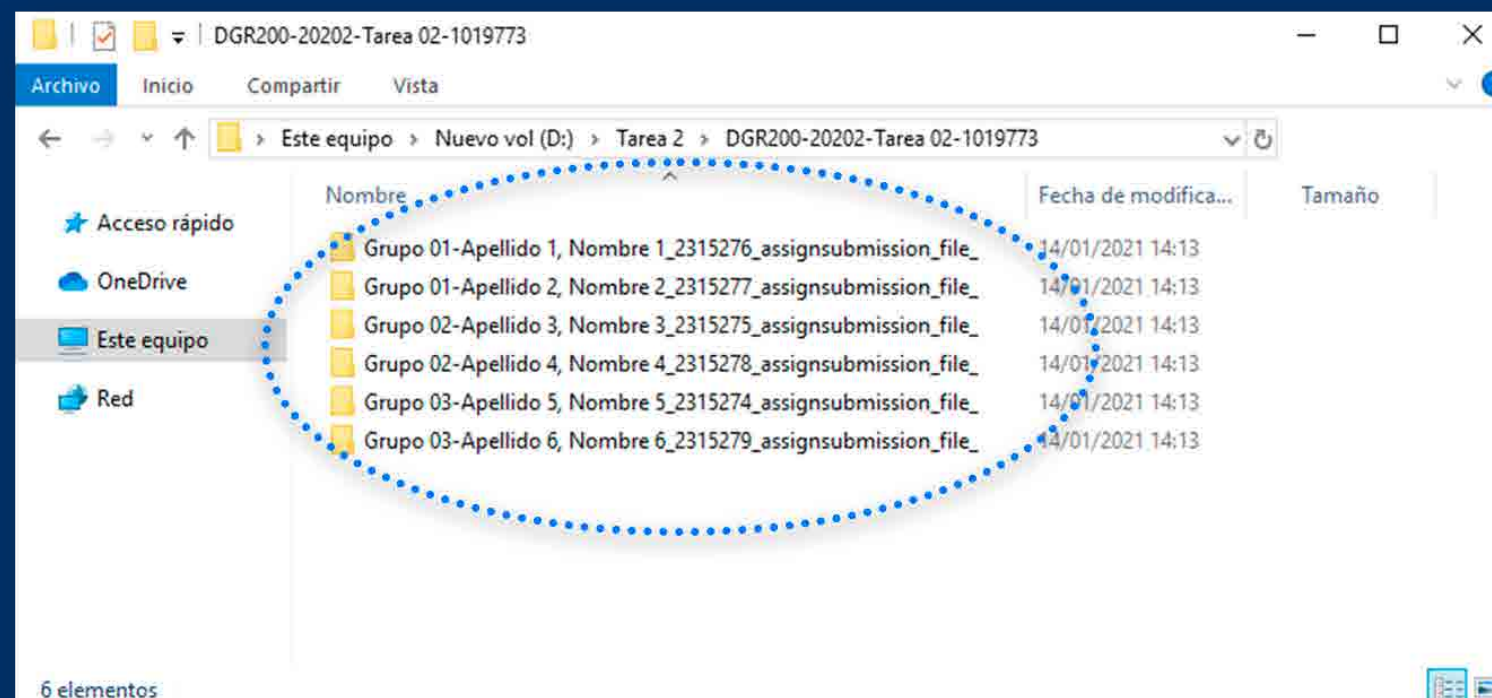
DGR200-20202-Tarea 02-1019773

Archivo Inicio Compartir Vista

Este equipo > Nuevo vol (D:) > Tarea 2 > DGR200-20202-Tarea 02-1019773

Acceso rápido
OneDrive
Este equipo
Red

| Nombre | Fecha de modifica... | Tamaño |
|---|---|---|
| Grupo 01-Apellido 1, Nombre 1_2315276_assignsubmission_file_ | 14/01/2021 14:13 | |
| Grupo 01-Apellido 2, Nombre 2_2315277_assignsubmission_file_ | 14/01/2021 14:13 | |
| Grupo 02-Apellido 3, Nombre 3_2315275_assignsubmission_file_ | 14/01/2021 14:13 | |
| Grupo 02-Apellido 4, Nombre 4_2315278_assignsubmission_file_ | 14/01/2021 14:13 | |
| Grupo 03-Apellido 5, Nombre 5_2315274_assignsubmission_file_ | 14/01/2021 14:13 | |
| Grupo 03-Apellido 6, Nombre 6_2315279_assignsubmission_file_ | 14/01/2021 14:13 | |

6 elementos